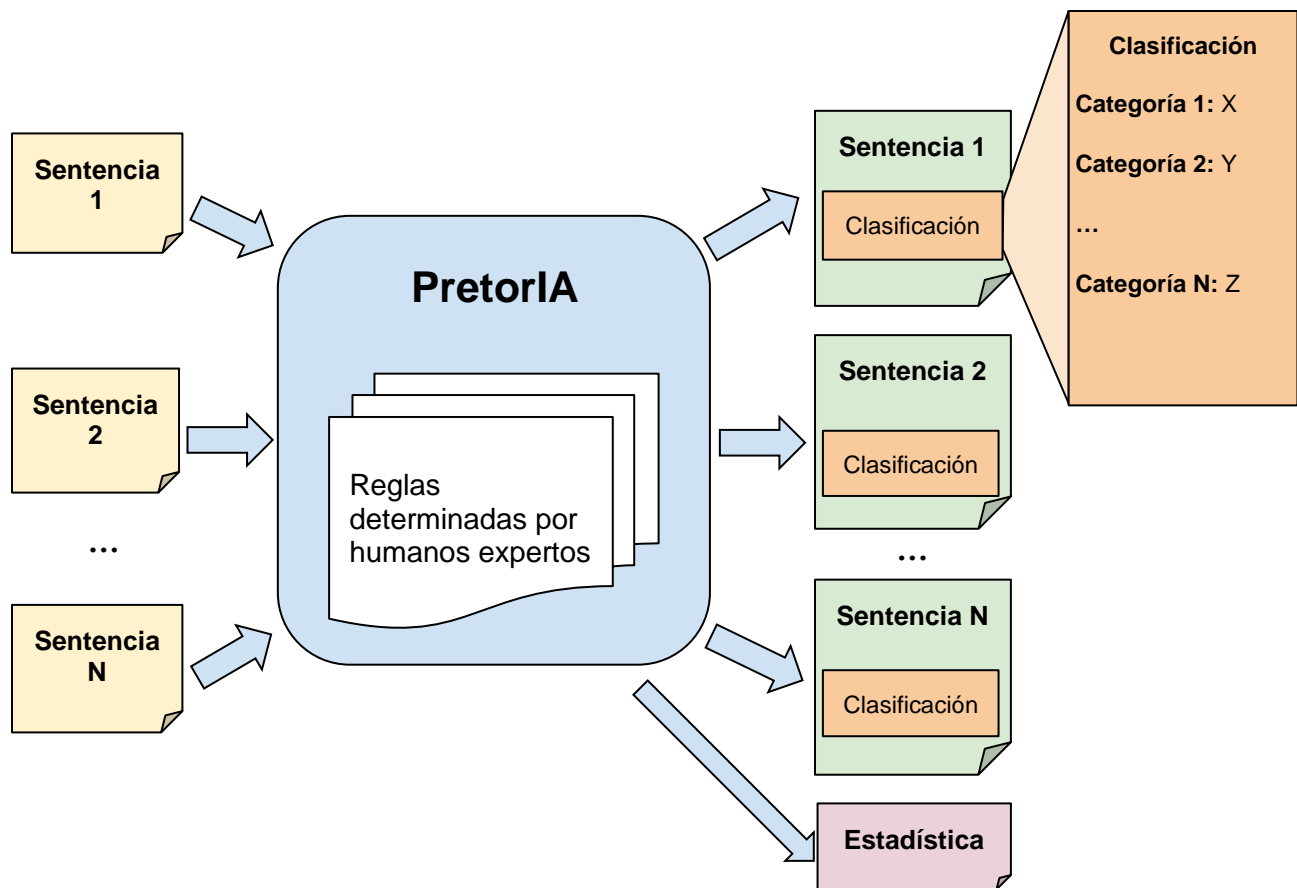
Sentencia 1

Sentencia 2

…

Sentencia N

PretorIA

Reglas determinadas por humanos expertos

Sentencia 1

Clasificación

Sentencia 2

Clasificación

…

Sentencia N

Clasificación

Estadística

Clasificación

Categoría 1: X

Categoría 2: Y

…

Categoría N: Z